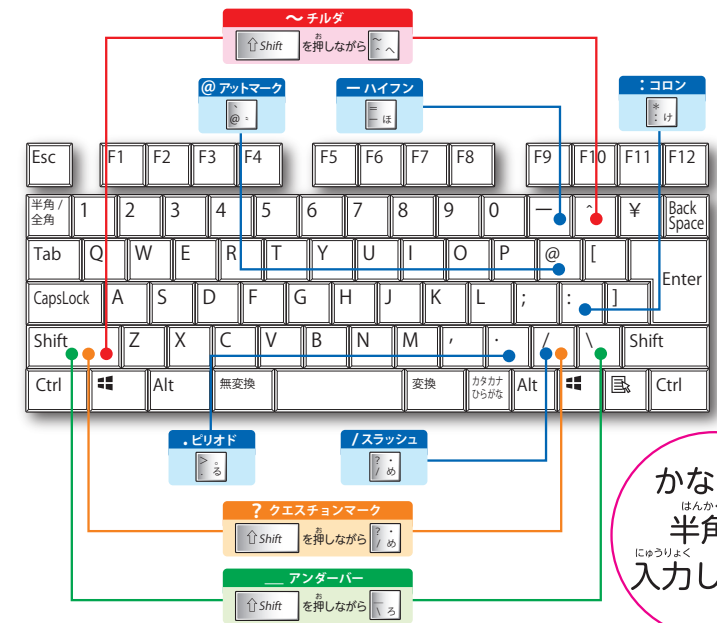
〜 チルダ
⇧Shift を押しながら ~ ^ へ

@ アットマーク
` @ ゛

ー ハイフン
= ー ほ

: コロン
* : け

Esc F1 F2 F3 F4 F5 F6 F7 F8 F9 F10 F11 F12

半角/全角 1 2 3 4 5 6 7 8 9 0 ー ^ ¥ Back Space

Tab Q W E R T Y U I O P @ [ Enter

CapsLock A S D F G H J K L ; : ]

Shift Z X C V B N M , . / \ Shift

Ctrl Alt 無変換 変換 カタカナ ひらがな Alt Ctrl

. ピリオド
> . る

/ スラッシュ
? / め

? クエスチョンマーク
⇧Shift を押しながら ? / め

__ アンダーバー
⇧Shift を押しながら _ \ ろ

かな
はんかく
半角
にゅうりょく
入力し